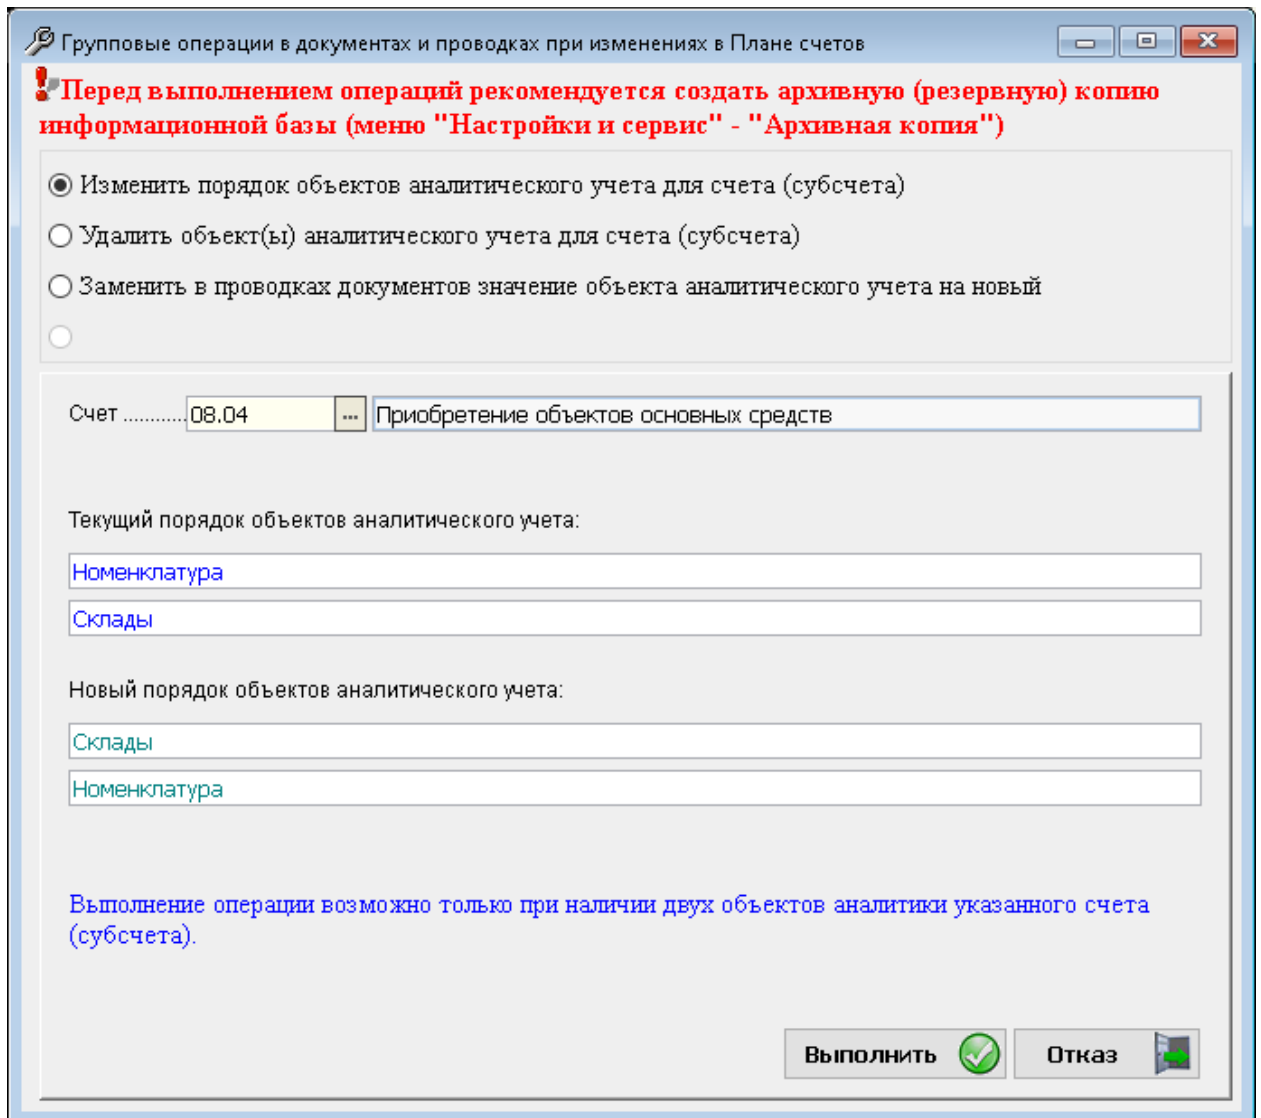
Групповые операции в документах и проводках при изменениях в Плане счетов

Перед выполнением операций рекомендуется создать архивную (резервную) копию информационной базы (меню "Настройки и сервис" - "Архивная копия")

Изменить порядок объектов аналитического учета для счета (субсчета)

Удалить объект(ы) аналитического учета для счета (субсчета)

Заменить в проводках документов значение объекта аналитического учета на новый

Счет ............ 08.04 ... Приобретение объектов основных средств

Текущий порядок объектов аналитического учета:

Номенклатура

Склады

Новый порядок объектов аналитического учета:

Склады

Номенклатура

Выполнение операции возможно только при наличии двух объектов аналитики указанного счета (субсчета).

Выполнить

Отказ